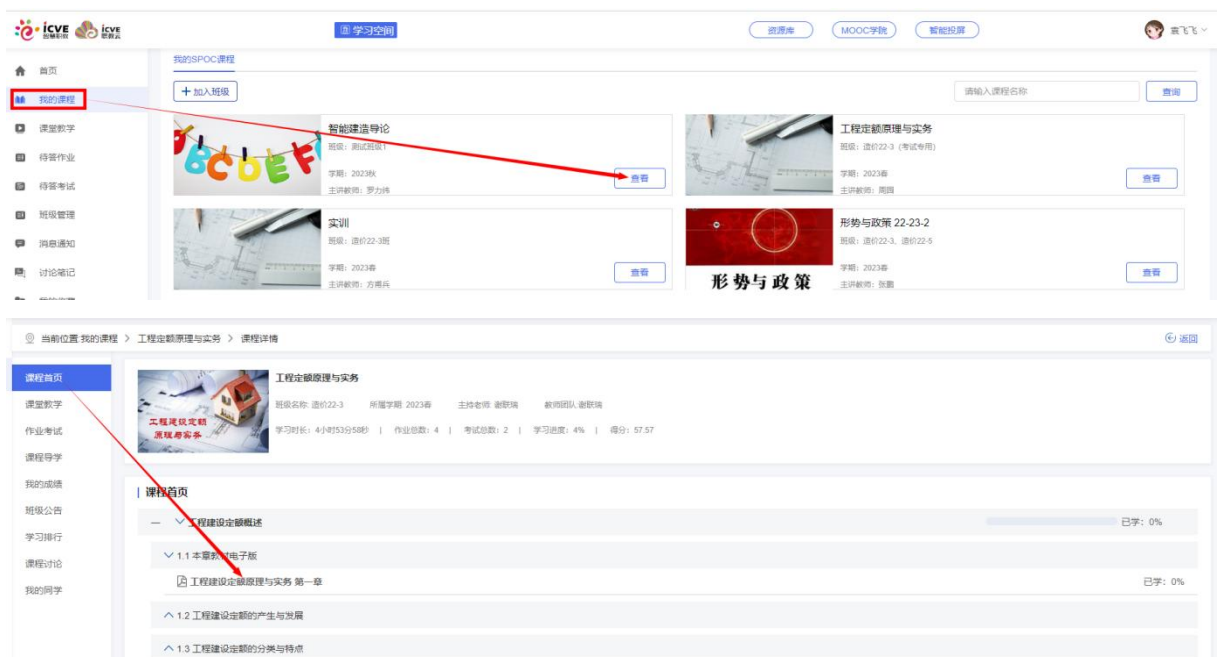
icve 智慧职教 icve 职教云

学习空间

资源库 MOOC学院 智能投屏

言飞飞

首页
我的课程
课堂教学
待答作业
待答考试
班级管理
消息通知
讨论笔记

我的SPOC课程

+ 加入班级

请输入课程名称 查询

智能建造导论
班级：测试班级1
学期：2023秋
主讲教师：罗力炜
查看

工程定额原理与实务
班级：造价22-3（考试专用）
学期：2023春
主讲教师：周园
查看

实训
班级：造价22-3班
学期：2023春
主讲教师：方燕兵
查看

形势与政策 22-23-2
班级：造价22-3、造价22-5
学期：2023春
主讲教师：张图
查看

形势与政策

当前位置 我的课程 > 工程定额原理与实务 > 课程详情

返回

课程首页
课堂教学
作业考试
课程导学
我的成绩
班级公告
学习排行
课程讨论
我的同学

工程定额原理与实务
班级名称：造价22-3 所属学期：2023春 主持老师：谢联琦 教师团队：谢联琦
学习时长：4小时53分58秒 | 作业总数：4 | 考试总数：2 | 学习进度：4% | 得分：57.57

工程建设定额原理与实务

课程首页

— 工程建设定额概述 已学：0%

1.1 本章教材电子版

工程建设定额原理与实务 第一章 已学：0%

1.2 工程建设定额的产生与发展

1.3 工程建设定额的分类与特点